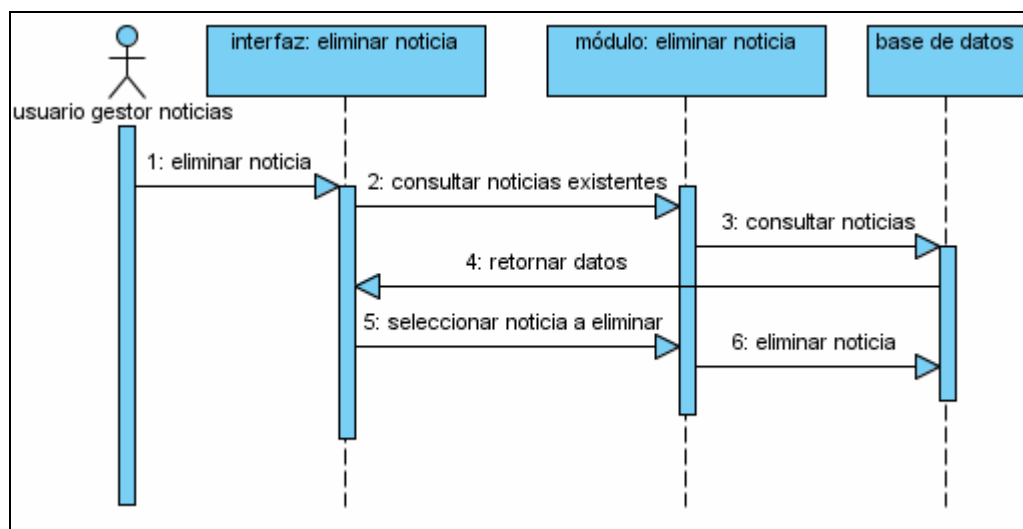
usuario gestor noticias

interfaz: eliminar noticia

módulo: eliminar noticia

base de datos

1: eliminar noticia

2: consultar noticias existentes

3: consultar noticias

4: retornar datos

5: seleccionar noticia a eliminar

6: eliminar noticia